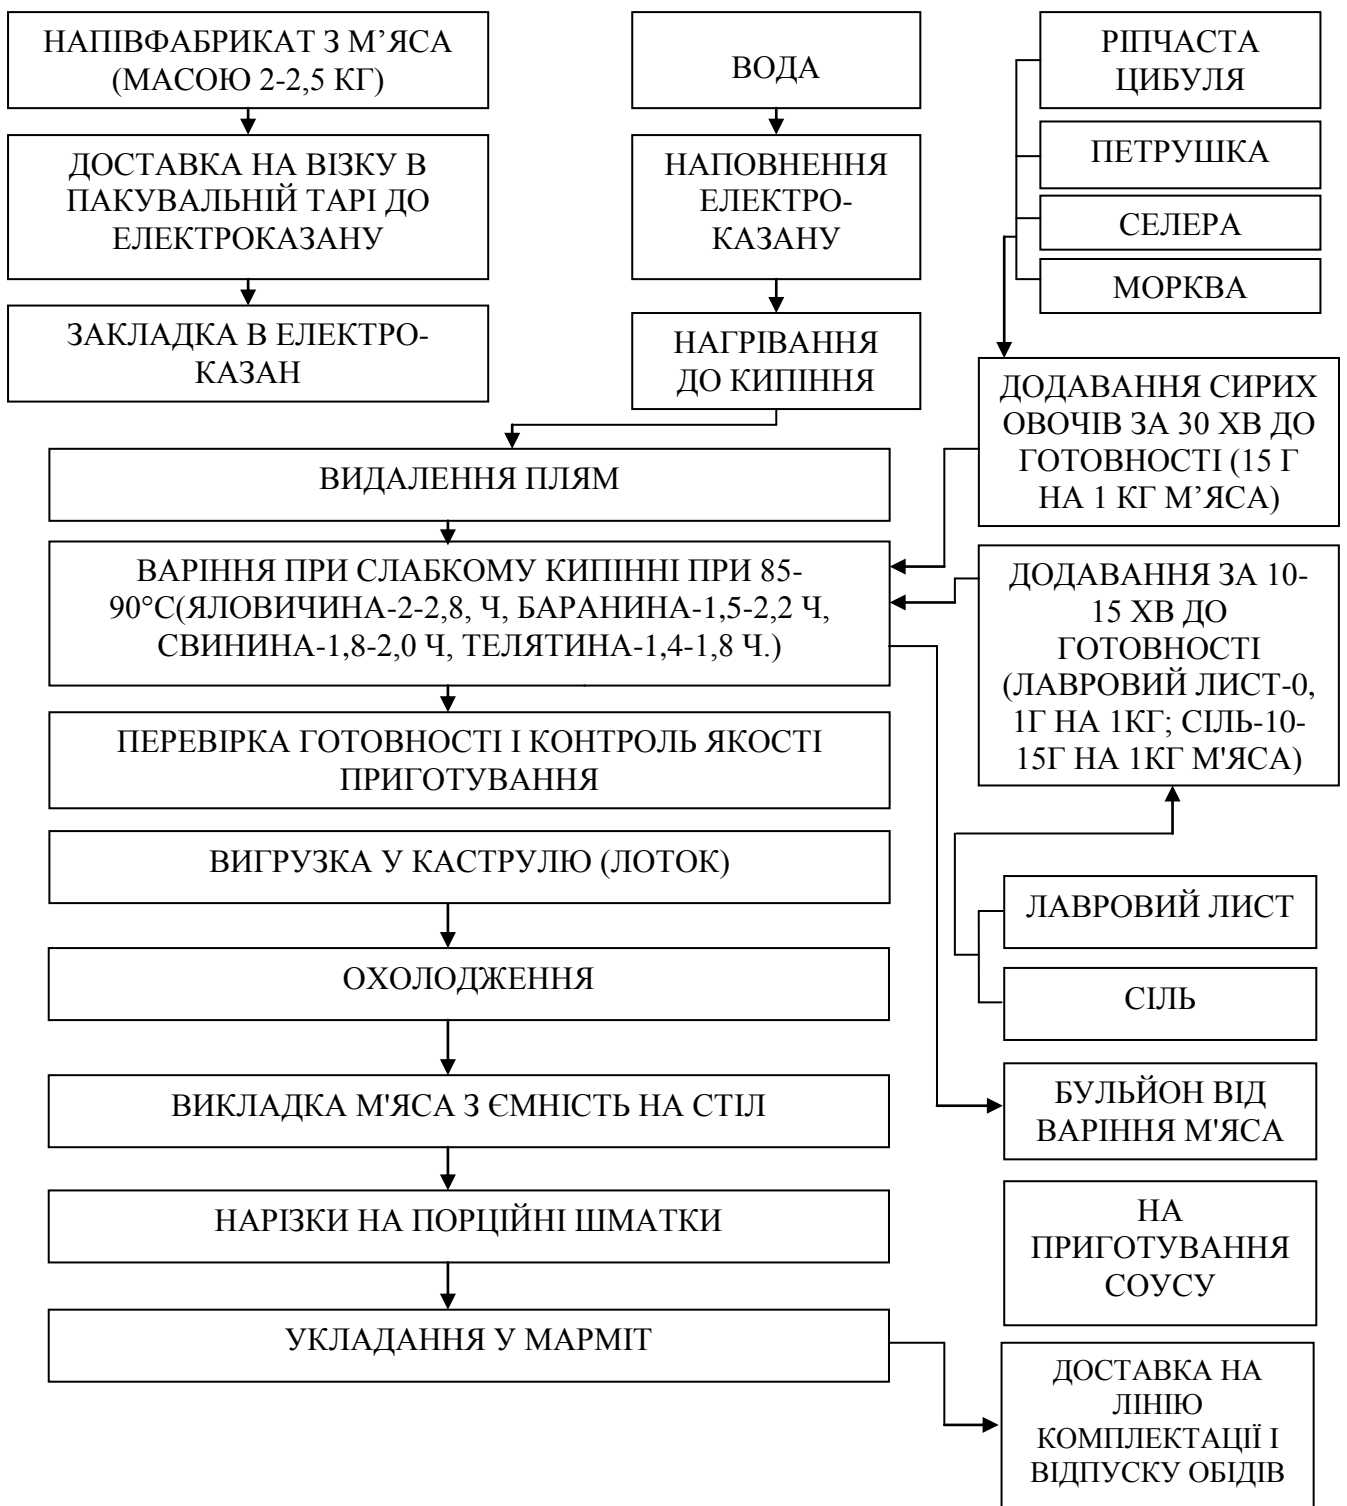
НАПІВФАБРИКАТ З М’ЯСА (МАСОЮ 2-2,5 КГ)

ДОСТАВКА НА ВІЗКУ В ПАКУВАЛЬНІЙ ТАРІ ДО ЕЛЕКТРОКАЗАНУ

ЗАКЛАДКА В ЕЛЕКТРОКАЗАН

ВОДА

НАПОВНЕННЯ ЕЛЕКТРОКАЗАНУ

НАГРІВАННЯ ДО КИПІННЯ

РІПЧАСТА ЦИБУЛЯ

ПЕТРУШКА

СЕЛЕРА

МОРКВА

ДОДАВАННЯ СИРИХ ОВОЧІВ ЗА 30 ХВ ДО ГОТОВНОСТІ (15 Г НА 1 КГ М’ЯСА)

ВИДАЛЕННЯ ПЛЯМ

ВАРІННЯ ПРИ СЛАБКОМУ КИПІННІ ПРИ 85-90°С(ЯЛОВИЧИНА-2-2,8, Ч, БАРАНИНА-1,5-2,2 Ч, СВИНИНА-1,8-2,0 Ч, ТЕЛЯТИНА-1,4-1,8 Ч.)

ДОДАВАННЯ ЗА 10-15 ХВ ДО ГОТОВНОСТІ (ЛАВРОВИЙ ЛИСТ-0, 1Г НА 1КГ; СІЛЬ-10-15Г НА 1КГ М'ЯСА)

ПЕРЕВІРКА ГОТОВНОСТІ І КОНТРОЛЬ ЯКОСТІ ПРИГОТУВАННЯ

ВИГРУЗКА У КАСТРУЛЮ (ЛОТОК)

ЛАВРОВИЙ ЛИСТ

ОХОЛОДЖЕННЯ

СІЛЬ

ВИКЛАДКА М'ЯСА З ЄМНІСТЬ НА СТІЛ

БУЛЬЙОН ВІД ВАРІННЯ М'ЯСА

НАРІЗКИ НА ПОРЦІЙНІ ШМАТКИ

НА ПРИГОТУВАННЯ СОУСУ

УКЛАДАННЯ У МАРМІТ

ДОСТАВКА НА ЛІНІЮ КОМПЛЕКТАЦІЇ І ВІДПУСКУ ОБІДІВ